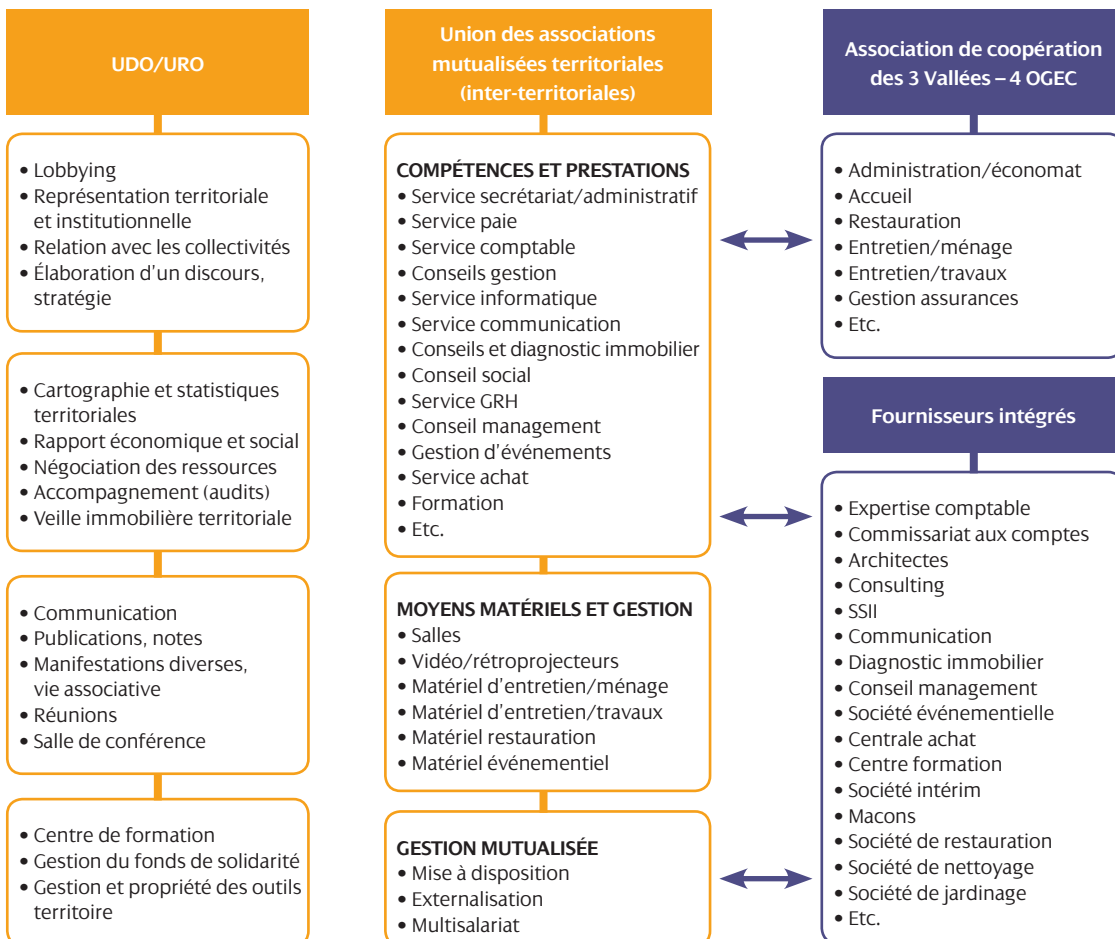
UDO/URO

• Lobbying
• Représentation territoriale et institutionnelle
• Relation avec les collectivités
• Élaboration d'un discours, stratégie

• Cartographie et statistiques territoriales
• Rapport économique et social
• Négociation des ressources
• Accompagnement (audits)
• Veille immobilière territoriale

• Communication
• Publications, notes
• Manifestations diverses, vie associative
• Réunions
• Salle de conférence

• Centre de formation
• Gestion du fonds de solidarité
• Gestion et propriété des outils territoire

Union des associations mutualisées territoriales (inter-territoriales)

COMPÉTENCES ET PRESTATIONS
• Service secrétariat/administratif
• Service paie
• Service comptable
• Conseils gestion
• Service informatique
• Service communication
• Conseils et diagnostic immobilier
• Conseil social
• Service GRH
• Conseil management
• Gestion d'événements
• Service achat
• Formation
• Etc.

MOYENS MATÉRIELS ET GESTION
• Salles
• Vidéo/rétroprojecteurs
• Matériel d'entretien/ménage
• Matériel d'entretien/travaux
• Matériel restauration
• Matériel événementiel

GESTION MUTUALISÉE
• Mise à disposition
• Externalisation
• Multisalariat

Association de coopération des 3 Vallées – 4 OGEC

• Administration/économat
• Accueil
• Restauration
• Entretien/ménage
• Entretien/travaux
• Gestion assurances
• Etc.

Fournisseurs intégrés

• Expertise comptable
• Commissariat aux comptes
• Architectes
• Consulting
• SSII
• Communication
• Diagnostic immobilier
• Conseil management
• Société événementielle
• Centrale achat
• Centre formation
• Société intérim
• Macons
• Société de restauration
• Société de nettoyage
• Société de jardinage
• Etc.